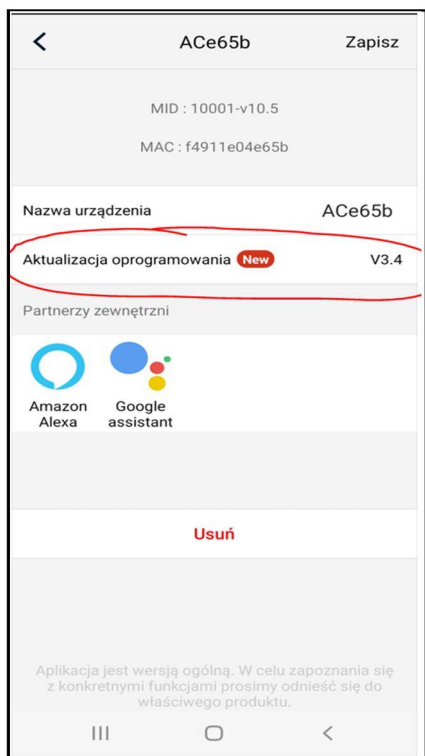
ACe65b

Zapisz

MID : 10001-v10.5

MAC : f4911e04e65b

Nazwa urządzenia ACe65b

Aktualizacja oprogramowania New V3.4

Partnerzy zewnętrzni

Amazon Alexa

Google assistant

Usuń

Aplikacja jest wersją ogólną. W celu zapoznania się z konkretnymi funkcjami prosimy odnieść się do właściwego produktu.